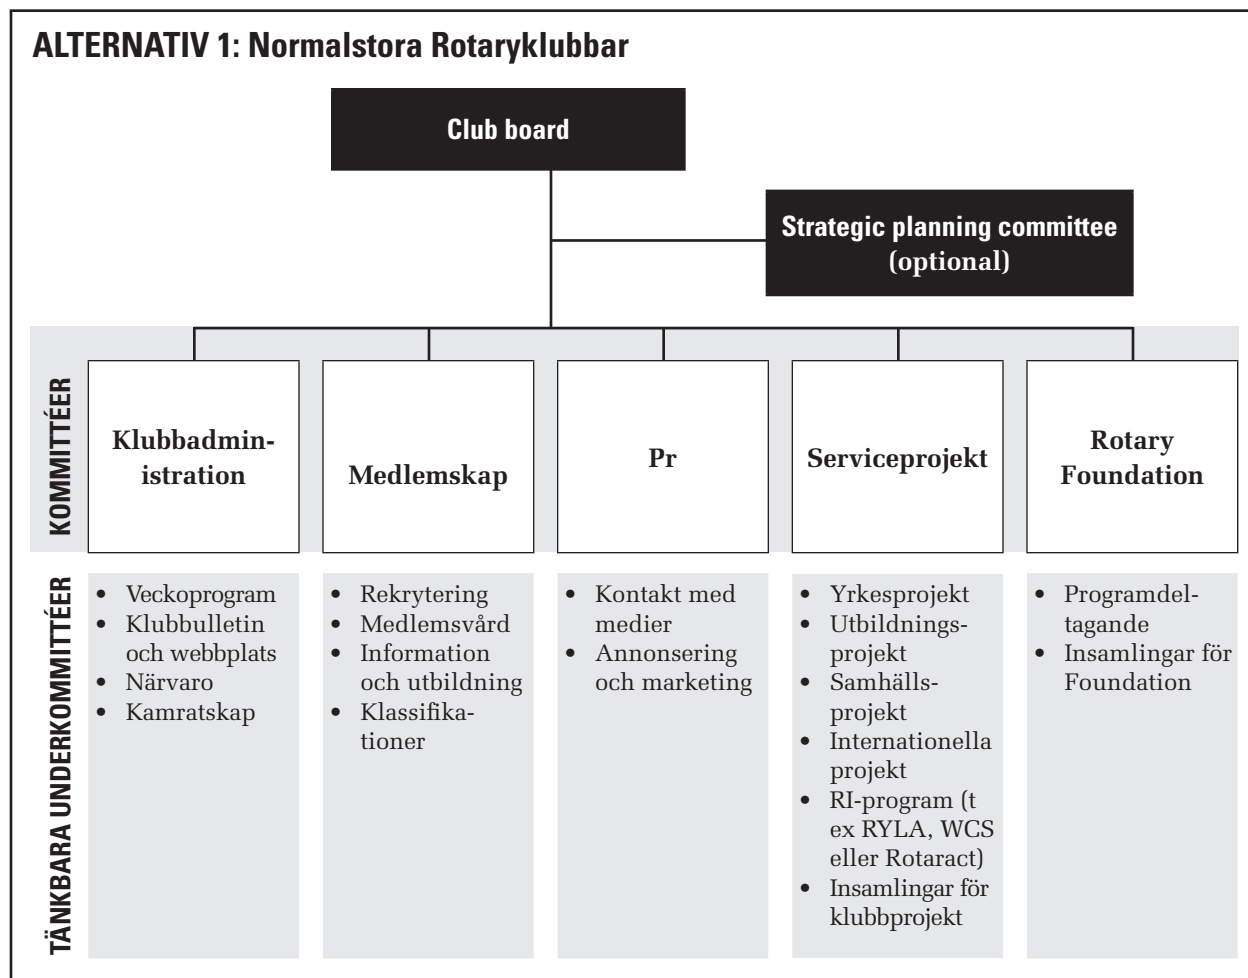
ALTERNATIV 1: Normalstora Rotaryklubbar

Club board

Strategic planning committee (optional)

KOMMITTÉER

Klubbadministration

Medlemskap

Pr

Serviceprojekt

Rotary Foundation

TÄNKBARA UNDERKOMMITTÉER

- Veckoprogram
- Klubbulletin och webbplats
- Närvaro
- Kamratskap

- Rekrytering
- Medlemsvård
- Information och utbildning
- Klassifikationer

- Kontakt med medier
- Annonsering och marketing

- Yrkesprojekt
- Utbildningsprojekt
- Samhällsprojekt
- Internationella projekt
- RI-program (t ex RYLA, WCS eller Rotaract)
- Insamlingar för klubbprojekt

- Programdeltagande
- Insamlingar för Foundation